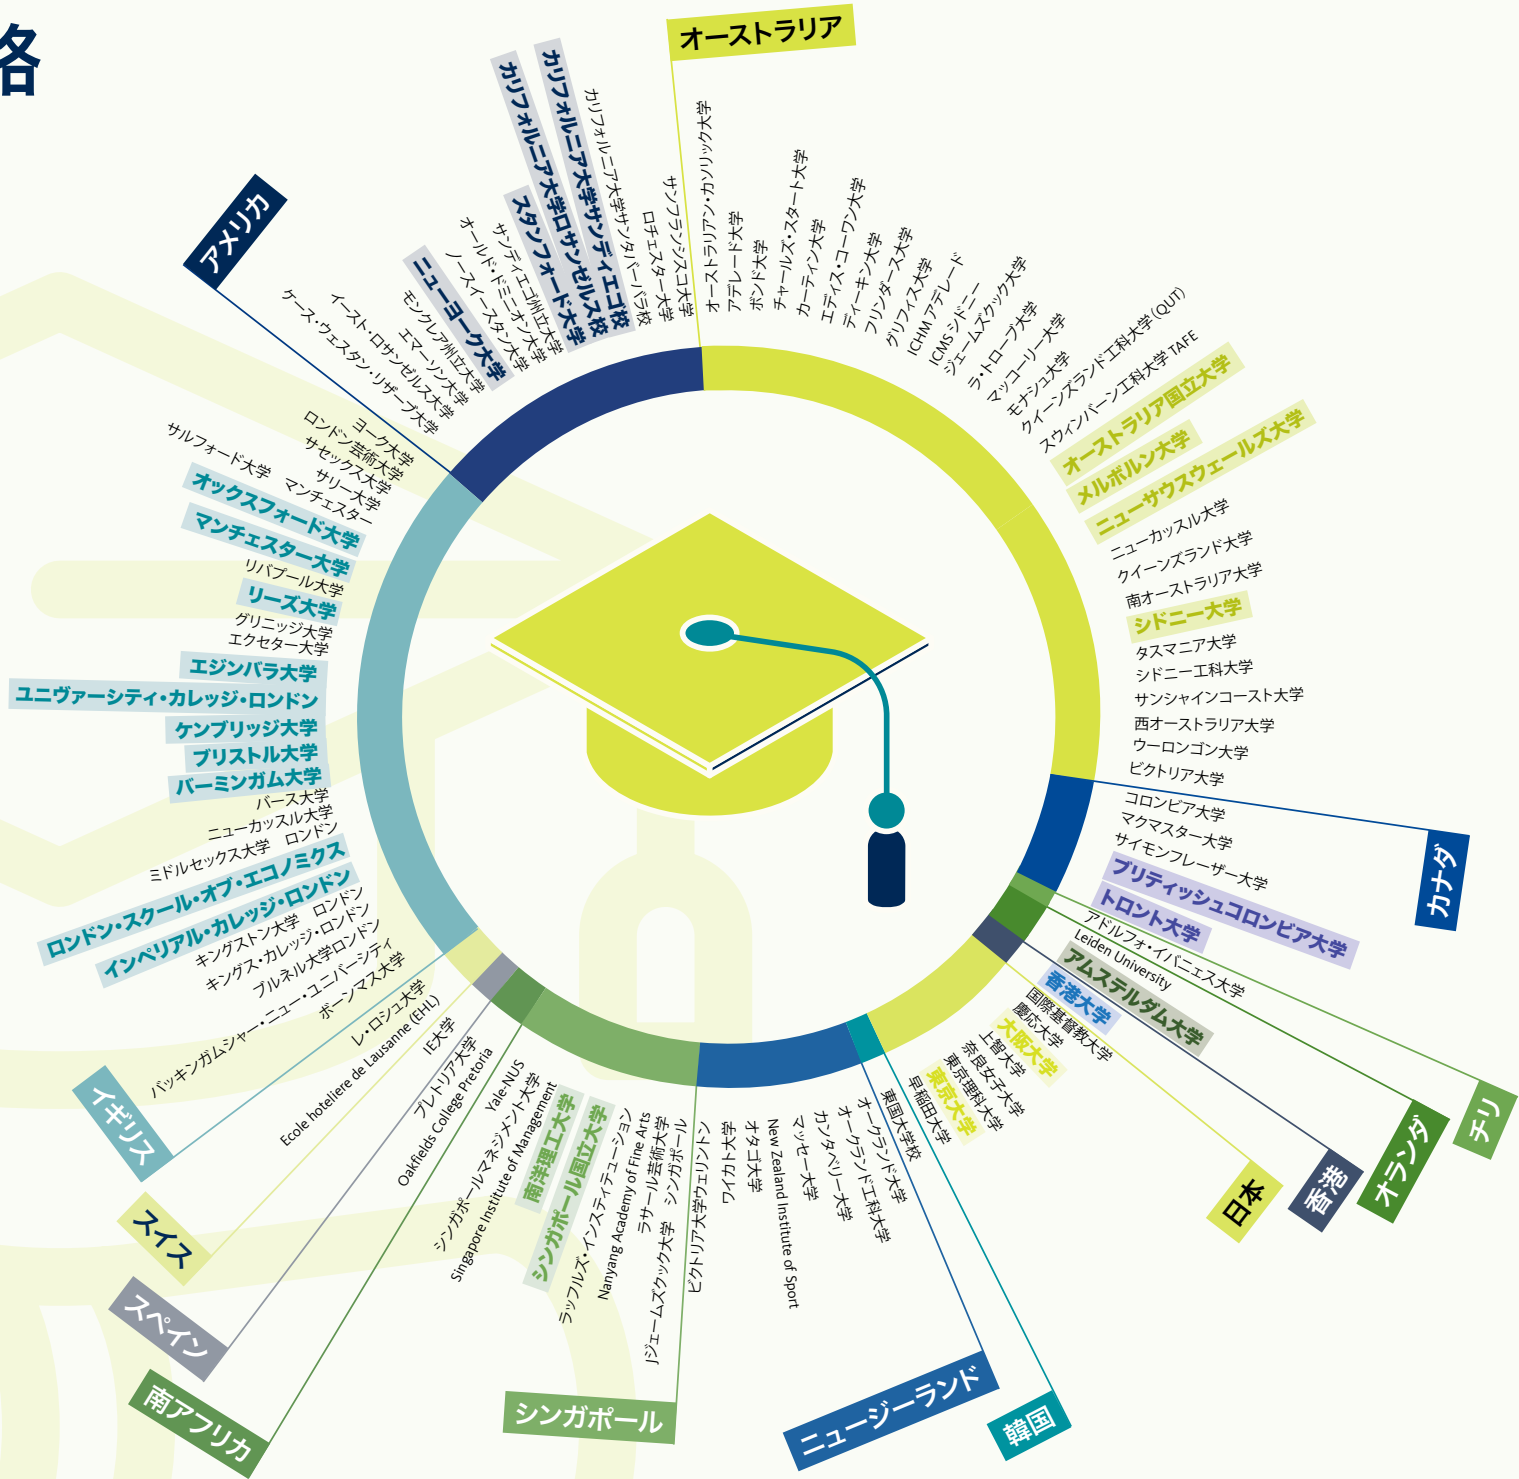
各

オーストラリア

オーストラリアン・カソリック大学
アデレード大学
ボンド大学
チャールズ・スタート大学
カーティン大学
エディス・コーワン大学
ディーキン大学
フリンダース大学
グリフィス大学
ICHM アデレード
ICMS シドニー
ジェームズクック大学
ラ・トローブ大学
マッコーリー大学
モナシュ大学
クイーンズランド工科大学 (QUT)
スウィンバーン工科大学 TAFE
オーストラリア国立大学
メルボルン大学
ニューサウスウェールズ大学
ニューカッスル大学
クイーンズランド大学
南オーストラリア大学
シドニー大学
タスマニア大学
シドニー工科大学
サンシャインコースト大学
西オーストラリア大学
ウーロンゴン大学
ビクトリア大学

アメリカ

カリフォルニア大学サンディエゴ校
カリフォルニア大学ロサンゼルス校
カリフォルニア大学サンタバーバラ校
サンフランシスコ大学
ロチェスター大学
スタンフォード大学
サンディエゴ州立大学
オールド・ドミニオン大学
ノースイースタン大学
ニューヨーク大学
モンクレア州立大学
エマーソン大学
イースト・ロサンゼルス大学
ケース・ウェスタン・リザーブ大学

ヨーク大学
ロンドン芸術大学
サセックス大学
サリー大学
サルフォード大学
マンチェスター
オックスフォード大学
マンチェスター大学
リバプール大学
リーズ大学
グリニッジ大学
エクセター大学
エジンバラ大学
ユニヴァーシティ・カレッジ・ロンドン
ケンブリッジ大学
ブリストル大学
バーミンガム大学
バース大学
ニューカッスル大学
ミドルセックス大学　ロンドン
ロンドン・スクール・オブ・エコノミクス
インペリアル・カレッジ・ロンドン
キングストン大学　ロンドン
キングス・カレッジ・ロンドン
ブルネル大学ロンドン
バッキンガムシャー・ニュー・ユニバーシティ
ボーンマス大学

イギリス

レ・ロシュ大学
Ecole hotelière de Lausanne (EHL)

スイス

IE大学

スペイン

プレトリア大学
Oakfields College Pretoria

南アフリカ

Yale-NUS
シンガポールマネジメント大学
Singapore Institute of Management
南洋理工大学
シンガポール国立大学
ラッフルズ・インスティテューション
Nanyang Academy of Fine Arts
ラサール芸術大学
ジェームズクック大学　シンガポール

シンガポール

ビクトリア大学ウェリントン
ワイカト大学
オタゴ大学
New Zealand Institute of Sport
マッセー大学
カンタベリー大学
オークランド工科大学
オークランド大学

ニュージーランド

東国大学校

韓国

早稲田大学
東京大学
東京理科大学
奈良女子大学
上智大学
大阪大学
慶応大学
国際基督教大学

日本

香港大学

香港

アムステルダム大学
Leiden University

オランダ

アドルフォ・イバニェス大学

チリ

コロンビア大学
マクマスター大学
サイモンフレーザー大学
ブリティッシュコロンビア大学
トロント大学

カナダ